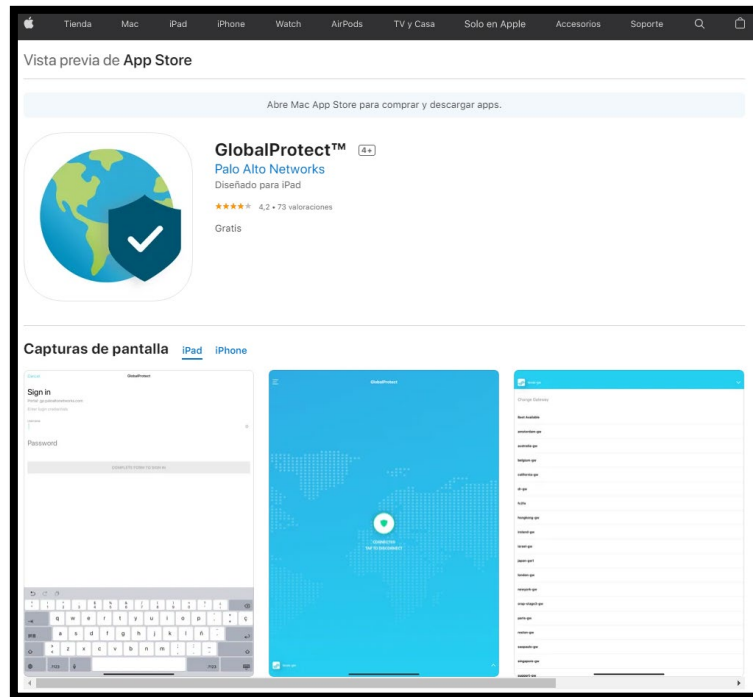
Tienda Mac iPad iPhone Watch AirPods TV y Casa Solo en Apple Accesorios Soporte

Vista previa de App Store

Abre Mac App Store para comprar y descargar apps.

GlobalProtect™ 4+

Palo Alto Networks

Diseñado para iPad

★★★★★ 4,2 • 73 valoraciones

Gratis

Capturas de pantalla iPad iPhone

Cancel GlobalProtect

Sign in

Password

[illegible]

GlobalProtect

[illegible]

Change Gateway

Best Available

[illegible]